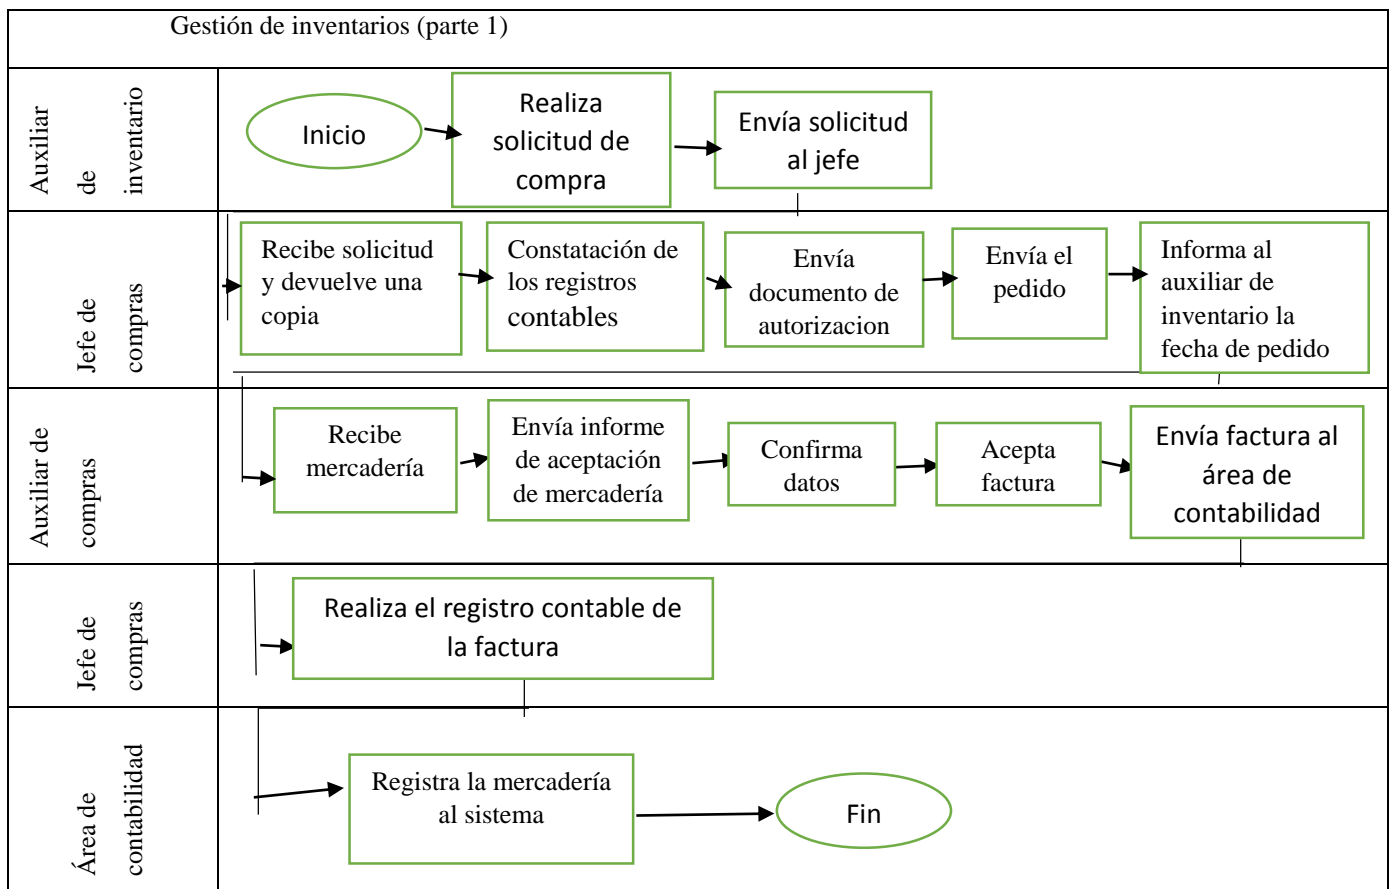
Gestión de inventarios (parte 1)

Auxiliar de inventario

Inicio

Realiza solicitud de compra

Envía solicitud al jefe

Jefe de compras

Recibe solicitud y devuelve una copia

Constatación de los registros contables

Envía documento de autorizacion

Envía el pedido

Informa al auxiliar de inventario la fecha de pedido

Auxiliar de compras

Recibe mercadería

Envía informe de aceptación de mercadería

Confirma datos

Acepta factura

Envía factura al área de contabilidad

Jefe de compras

Realiza el registro contable de la factura

Área de contabilidad

Registra la mercadería al sistema

Fin